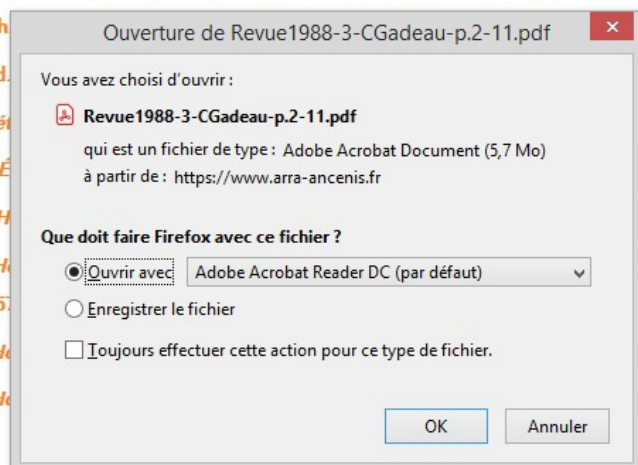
Ouverture de Revue1988-3-CGadeau-p.2-11.pdf

Vous avez choisi d'ouvrir :

Revue1988-3-CGadeau-p.2-11.pdf

qui est un fichier de type : Adobe Acrobat Document (5,7 Mo)

à partir de : https://www.arra-ancenis.fr

Que doit faire Firefox avec ce fichier ?

Ouvrir avec Adobe Acrobat Reader DC (par défaut)

Enregistrer le fichier

Toujours effectuer cette action pour ce type de fichier.

OK Annuler